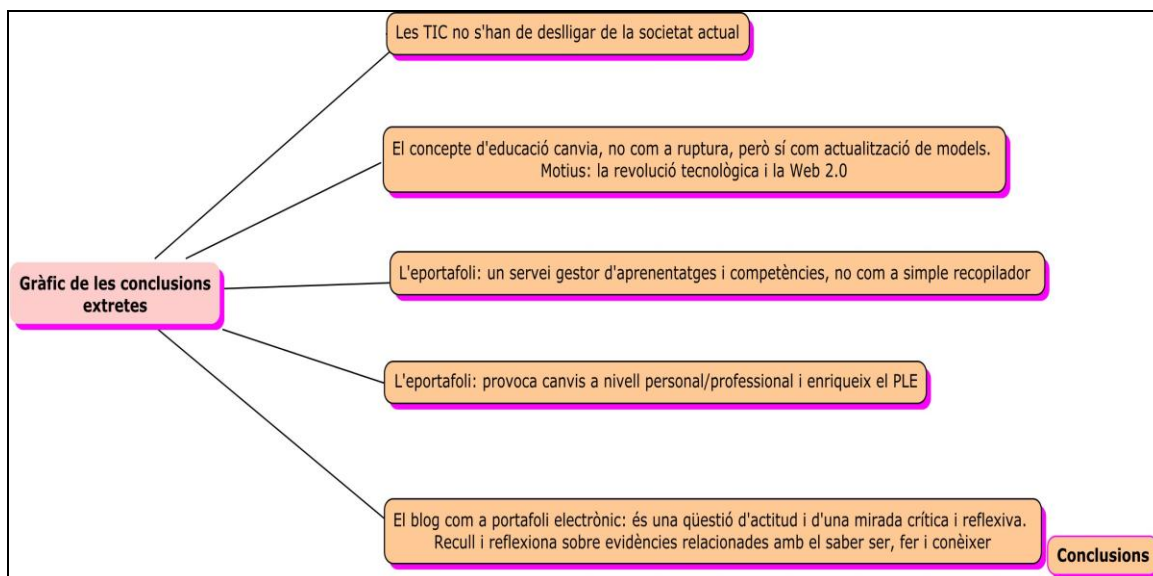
Gràfic de les conclusions extretes

Les TIC no s'han de deslligar de la societat actual

El concepte d'educació canvia, no com a ruptura, però sí com actualització de models. Motius: la revolució tecnològica i la Web 2.0

L'eportafoli: un servei gestor d'aprenentatges i competències, no com a simple recopilador

L'eportafoli: provoca canvis a nivell personal/professional i enriqueix el PLE

El blog com a portafoli electrònic: és una qüestió d'actitud i d'una mirada crítica i reflexiva. Recull i reflexiona sobre evidències relacionades amb el saber ser, fer i conèixer

Conclusions